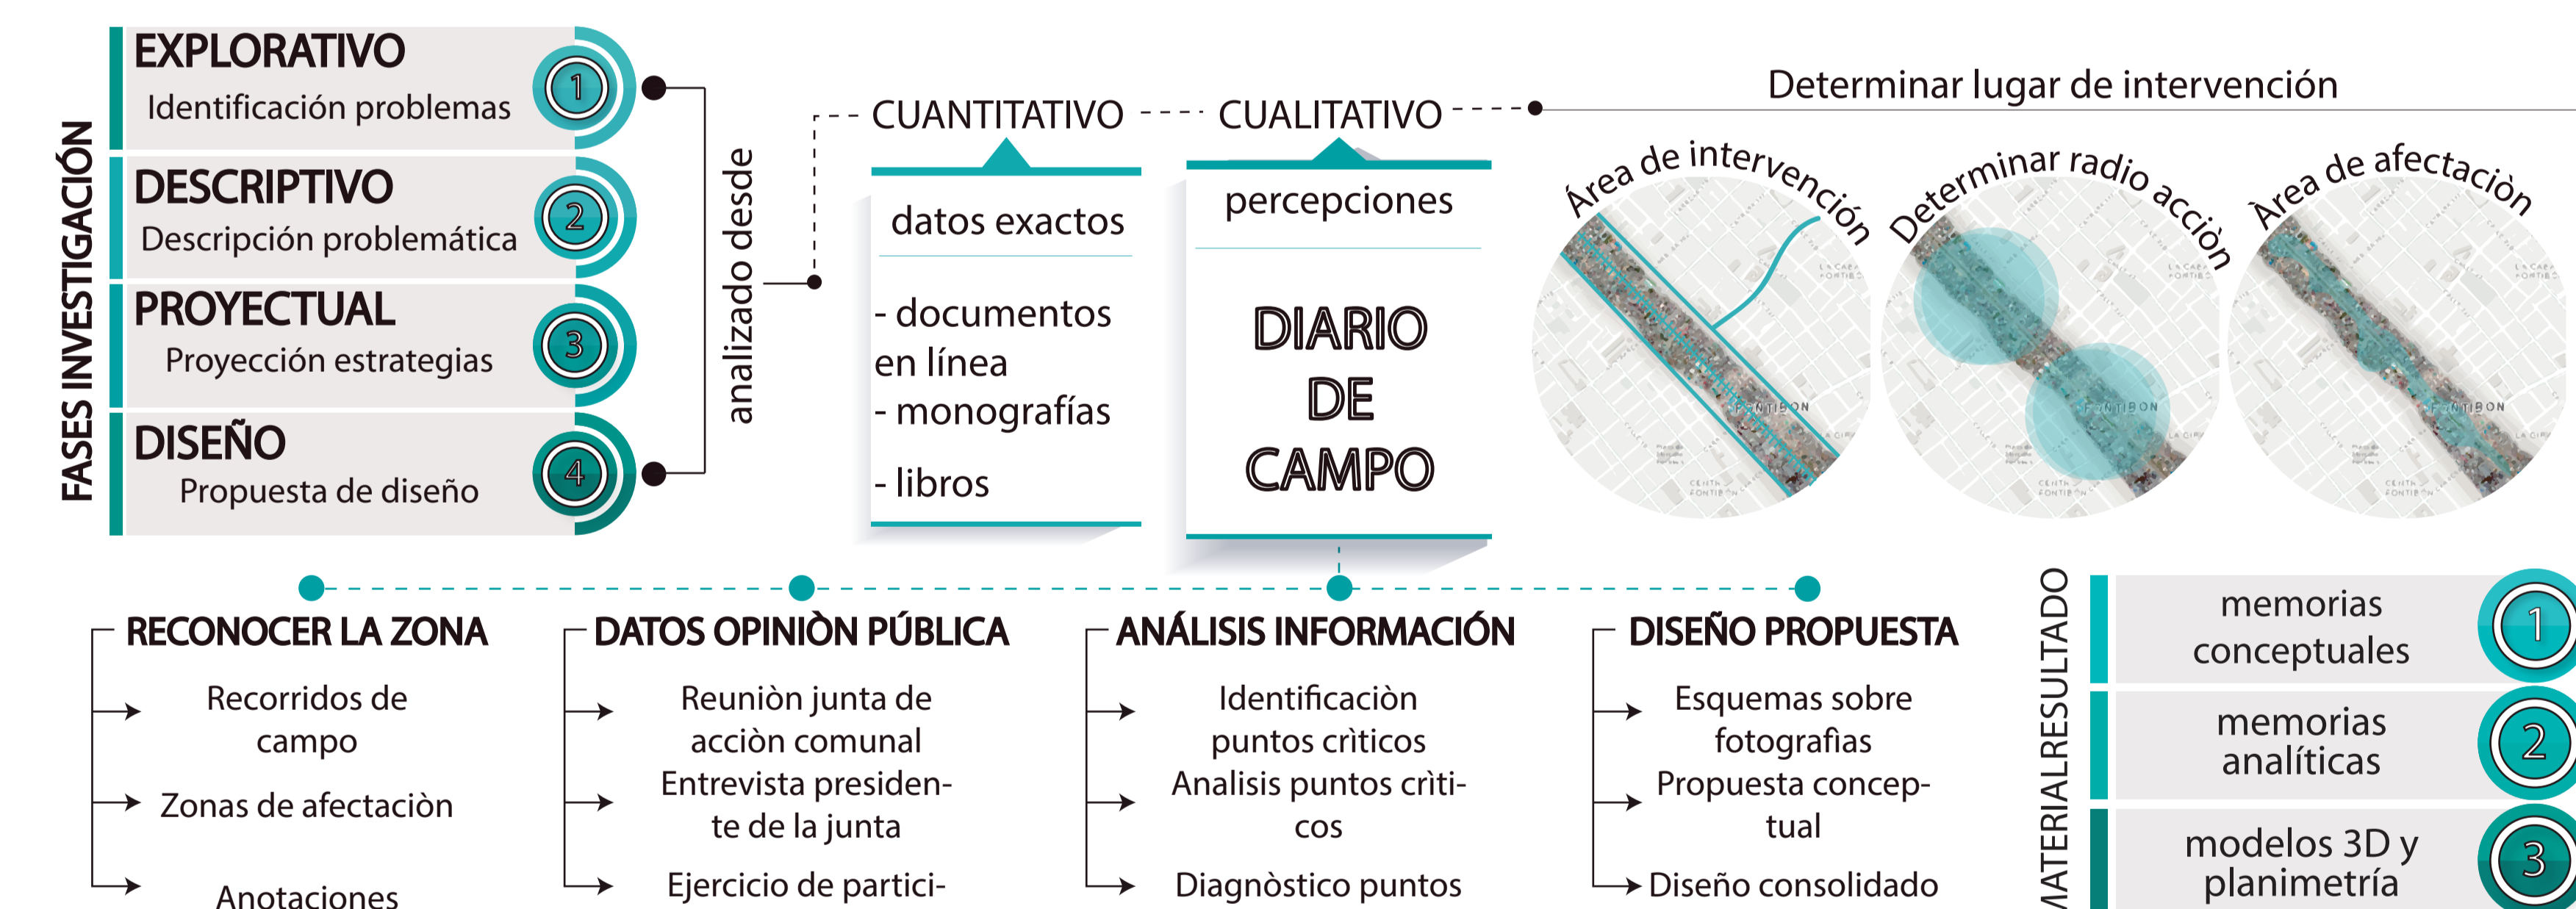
FASES INVESTIGACIÓN

EXPLORATIVO
Identificación problemas
1

DESCRIPTIVO
Descripción problemática
2

PROYECTUAL
Proyección estrategias
3

DISEÑO
Propuesta de diseño
4

analizado desde

CUANTITATIVO
datos exactos
- documentos en línea
- monografías
- libros

CUALITATIVO
percepciones
DIARIO DE CAMPO

Determinar lugar de intervención

Área de intervención
Determinar radio acción
Área de afectación

RECONOCER LA ZONA
Recorridos de campo
Zonas de afectaciòn
Anotaciones

DATOS OPINIÒN PÚBLICA
Reuniòn junta de acciòn comunal
Entrevista presidente de la junta
Ejercicio de partici-

ANÁLISIS INFORMACIÓN
Identificaciòn puntos crìticos
Analisis puntos crìticos
Diagnòstico puntos

DISEÑO PROPUESTA
Esquemas sobre fotografias
Propuesta conceptual
Diseño consolidado

MATERIALRESULTADO
memorias conceptuales
1
memorias analíticas
2
modelos 3D y planimetría
3